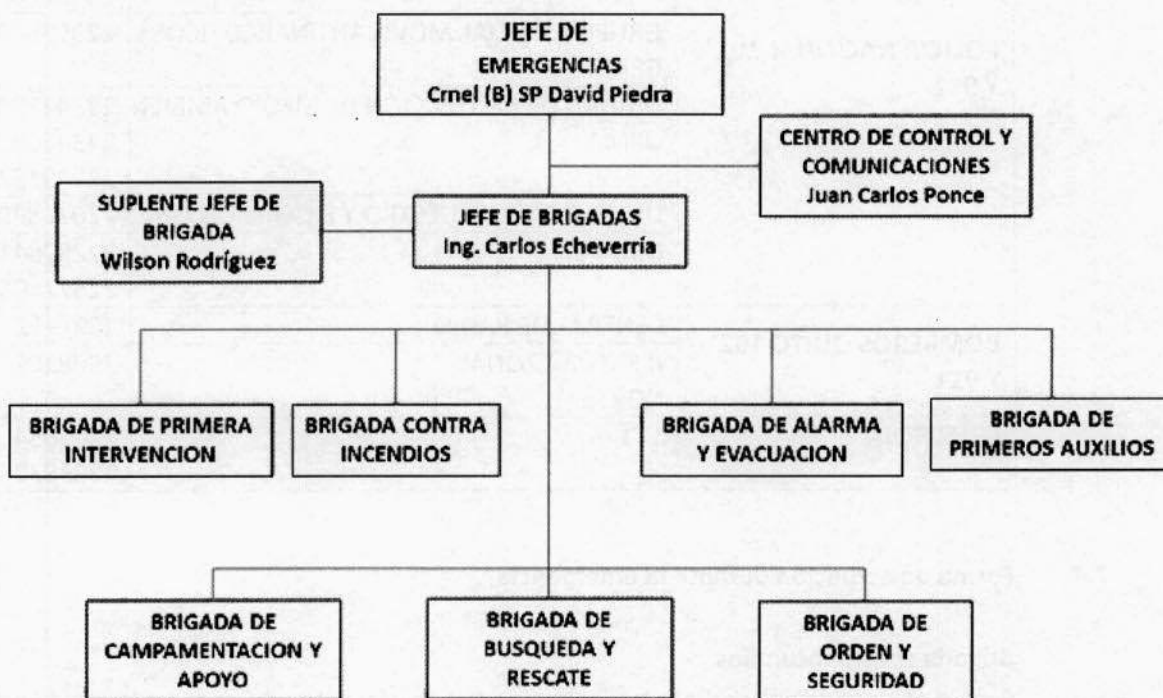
JEFE DE EMERGENCIAS
Crnel (B) SP David Piedra

CENTRO DE CONTROL Y COMUNICACIONES
Juan Carlos Ponce

SUPLENTE JEFE DE BRIGADA
Wilson Rodríguez

JEFE DE BRIGADAS
Ing. Carlos Echeverría

BRIGADA DE PRIMERA INTERVENCION

BRIGADA CONTRA INCENDIOS

BRIGADA DE ALARMA Y EVACUACION

BRIGADA DE PRIMEROS AUXILIOS

BRIGADA DE CAMPAMENTACION Y APOYO

BRIGADA DE BUSQUEDA Y RESCATE

BRIGADA DE ORDEN Y SEGURIDAD